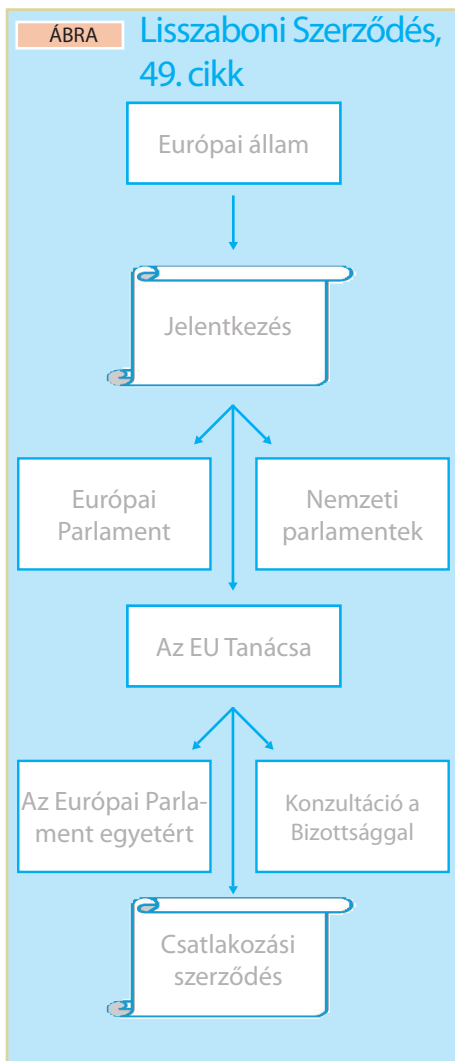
ÁBRA Lisszaboni Szerződés, 49. cikk

Európai állam

Jelentkezés

Európai Parlament

Nemzeti parlamentek

Az EU Tanácsa

Az Európai Parlament egyetért

Konzultáció a Bizottsággal

Csatlakozási szerződés